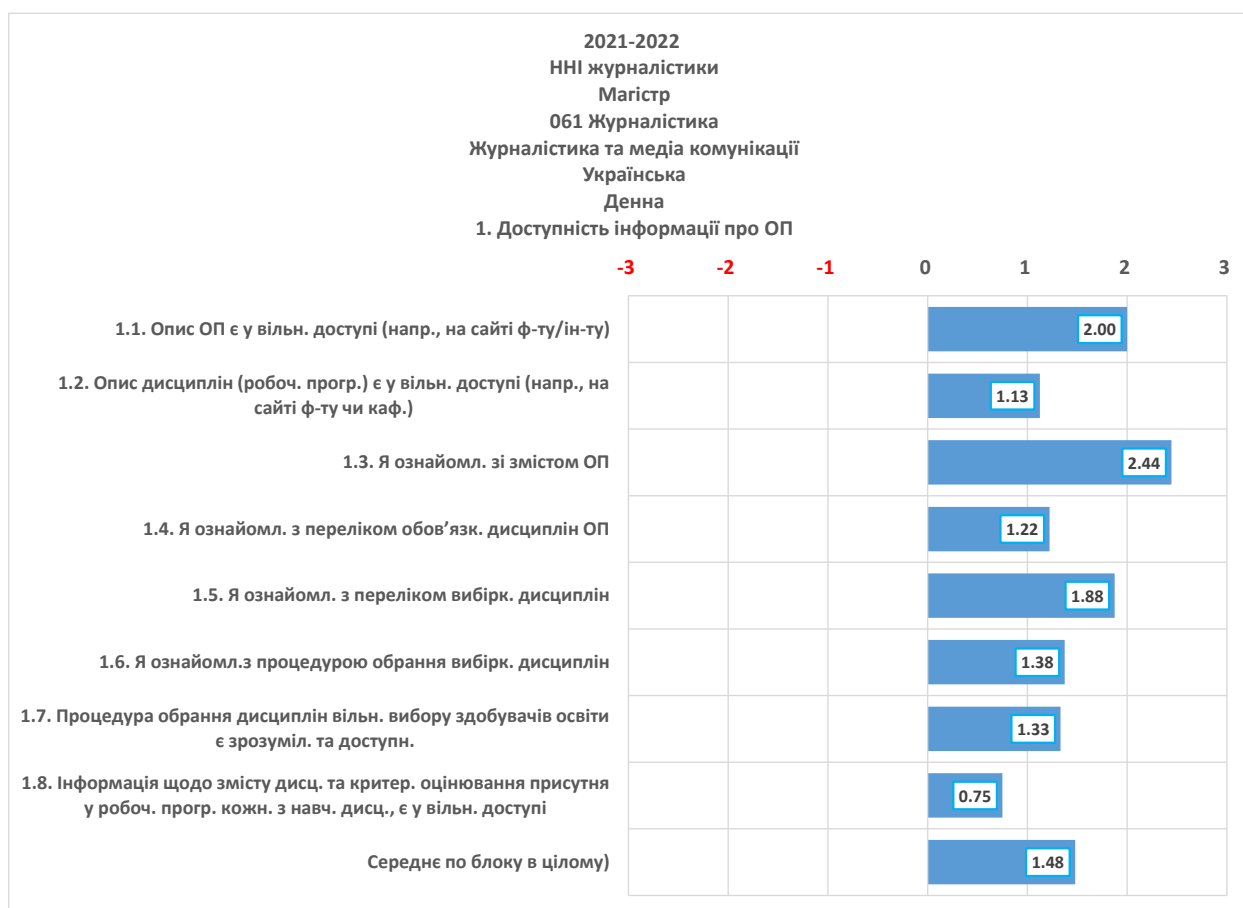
2021-2022
ННІ журналістики
Магістр
061 Журналістика
Журналістика та медіа комунікації
Українська
Денна
1. Доступність інформації про ОП

-3 -2 -1 0 1 2 3

1.1. Опис ОП є у вільн. доступі (напр., на сайті ф-ту/ін-ту) 2.00

1.2. Опис дисциплін (робоч. прогр.) є у вільн. доступі (напр., на сайті ф-ту чи каф.) 1.13

1.3. Я ознайомл. зі змістом ОП 2.44

1.4. Я ознайомл. з переліком обов'язк. дисциплін ОП 1.22

1.5. Я ознайомл. з переліком вибірк. дисциплін 1.88

1.6. Я ознайомл.з процедурою обрання вибірк. дисциплін 1.38

1.7. Процедура обрання дисциплін вільн. вибору здобувачів освіти є зрозуміл. та доступн. 1.33

1.8. Інформація щодо змісту дисц. та критер. оцінювання присутня у робоч. прогр. кожн. з навч. дисц., є у вільн. доступі 0.75

Середнє по блоку в цілому) 1.48